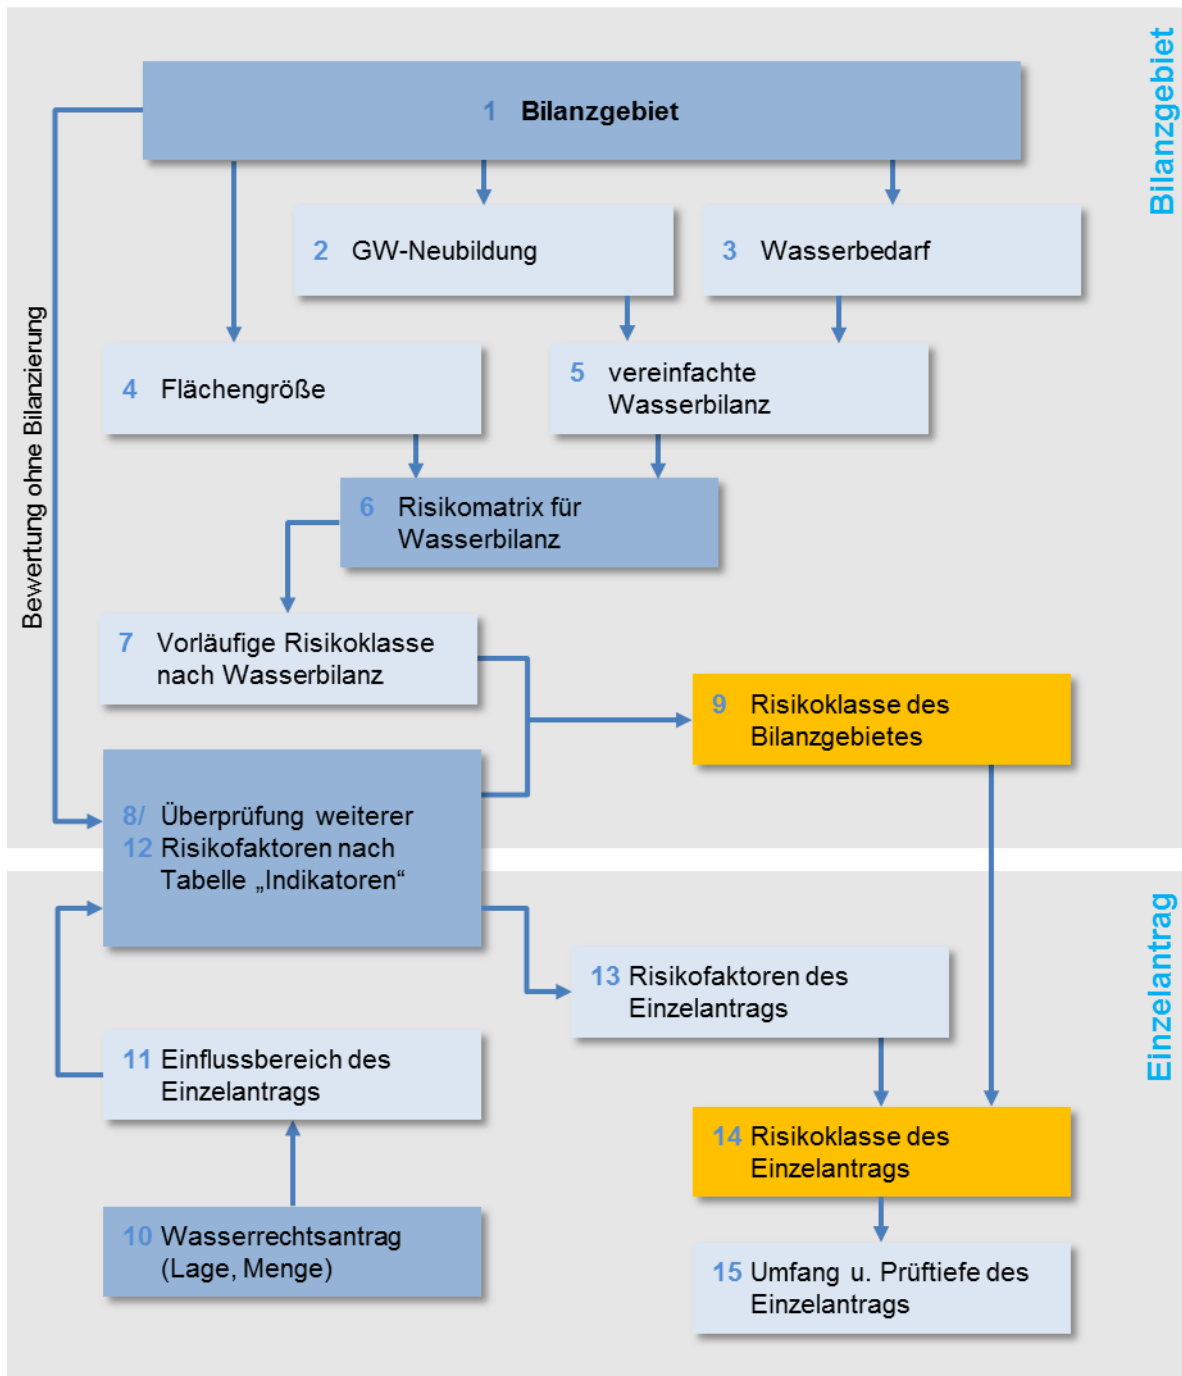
Bilanzgebiet

1 Bilanzgebiet

Bewertung ohne Bilanzierung

2 GW-Neubildung

3 Wasserbedarf

4 Flächengröße

5 vereinfachte Wasserbilanz

6 Risikomatrix für Wasserbilanz

7 Vorläufige Risikoklasse nach Wasserbilanz

9 Risikoklasse des Bilanzgebietes

8/ 12 Überprüfung weiterer Risikofaktoren nach Tabelle „Indikatoren“

Einzelantrag

13 Risikofaktoren des Einzelantrags

11 Einflussbereich des Einzelantrags

14 Risikoklasse des Einzelantrags

10 Wasserrechtsantrag (Lage, Menge)

15 Umfang u. Prüftiefe des Einzelantrags